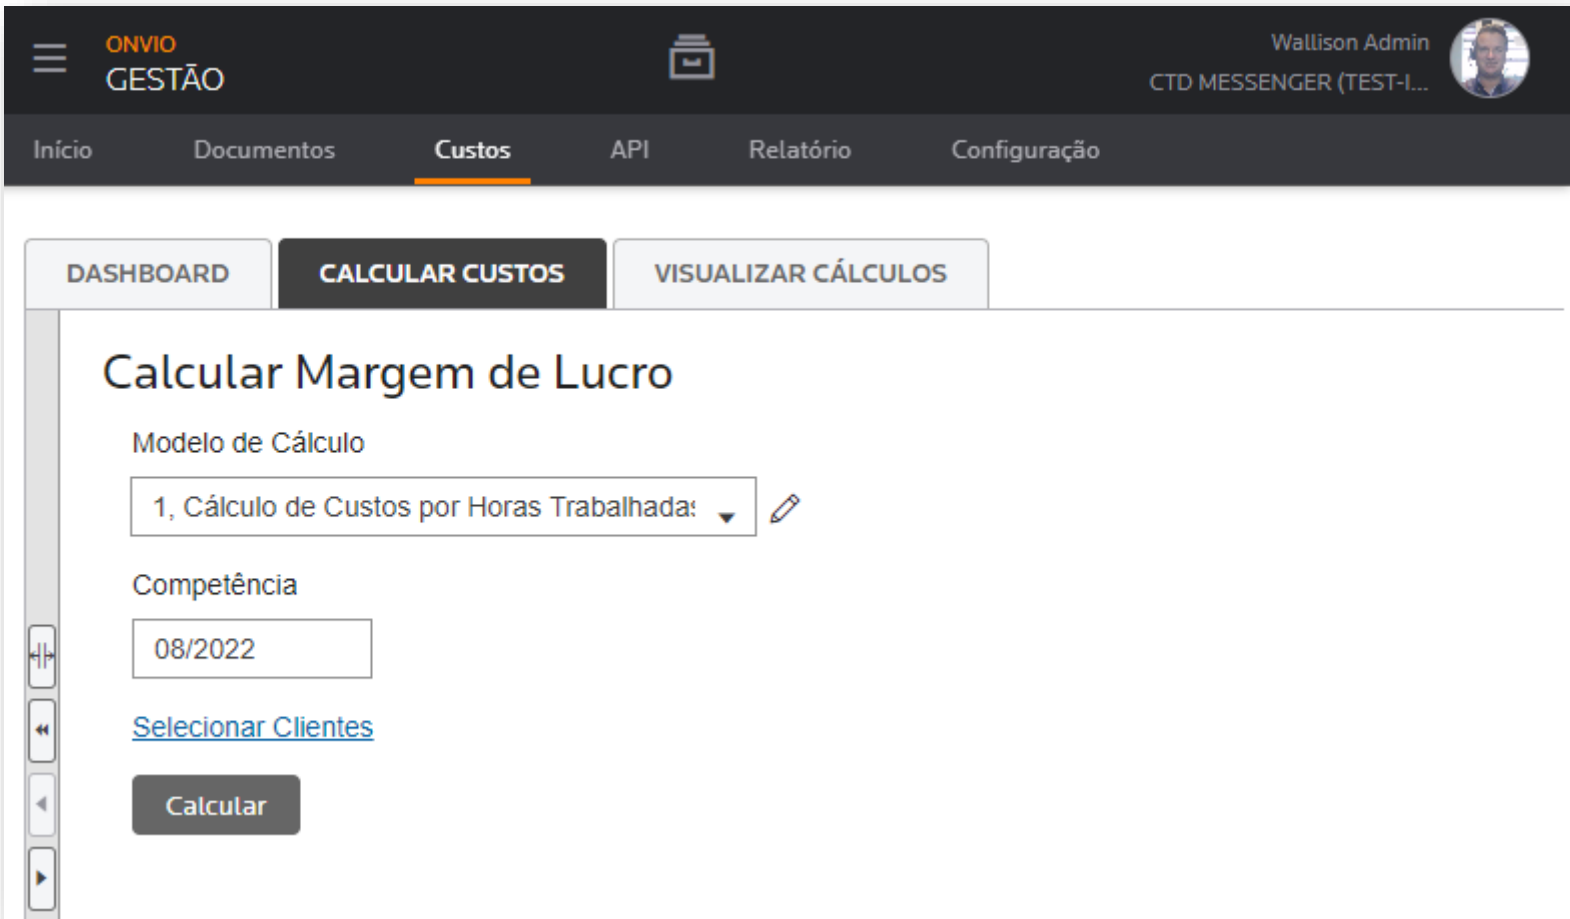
ONVIO
GESTÃO

Wallison Admin
CTD MESSENGER (TEST-I...

Início Documentos Custos API Relatório Configuração

DASHBOARD CALCULAR CUSTOS VISUALIZAR CÁLCULOS

Calcular Margem de Lucro

Modelo de Cálculo

1, Cálculo de Custos por Horas Trabalhada:

Competência

08/2022

Selecionar Clientes

Calcular